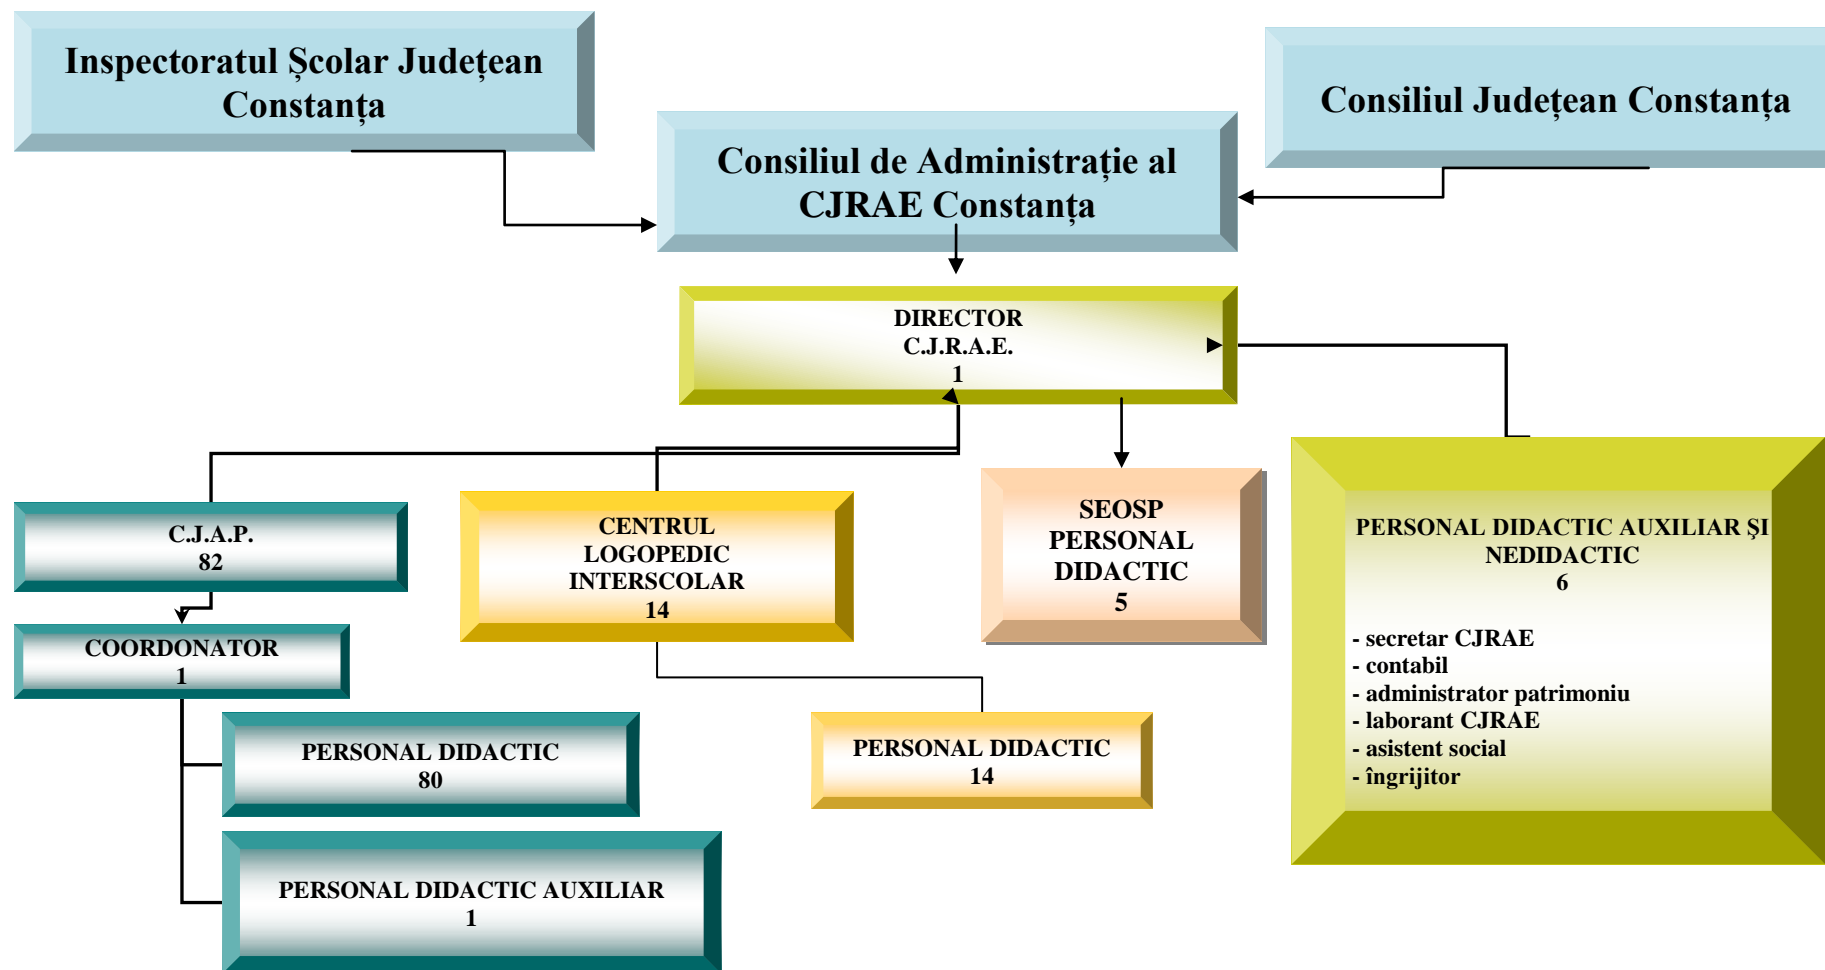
Inspectoratul Școlar Județean Constanța

Consiliul Județean Constanța

Consiliul de Administrație al CJRAE Constanța

DIRECTOR
C.J.R.A.E.
1

C.J.A.P.
82

CENTRUL LOGOPEDIC INTERSCOLAR
14

SEOSP PERSONAL DIDACTIC
5

PERSONAL DIDACTIC AUXILIAR ŞI NEDIDACTIC
6

- secretar CJRAE
- contabil
- administrator patrimoniu
- laborant CJRAE
- asistent social
- îngrijitor

COORDONATOR
1

PERSONAL DIDACTIC
80

PERSONAL DIDACTIC
14

PERSONAL DIDACTIC AUXILIAR
1